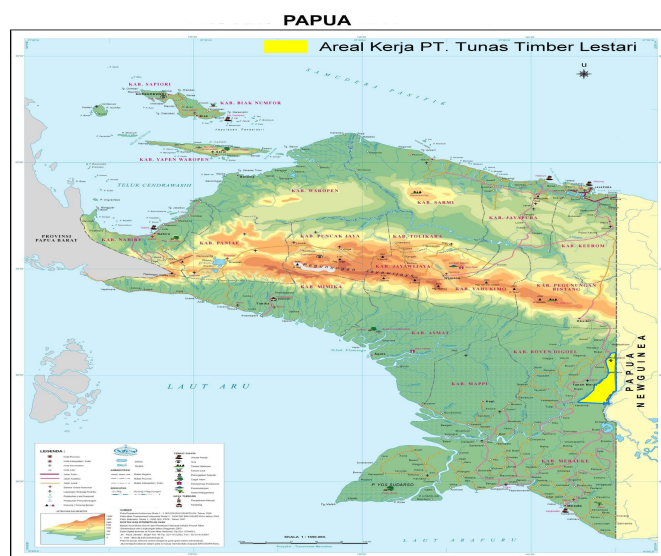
PAPUA

Areal Kerja PT. Tunas Timber Lestari

U

SAMUDERA PASIFIK

KAB. SUPIORI

KAB. BIAK NUMFOR

KAB. YAPEN WAROPEN

TELUK CENDRAWASIH

KAB. WAROPEN

KAB. SARMI

KAB. JAYAPURA

KAB. KEEROM

PROVINSI PAPUA BARAT

KAB. NABIRE

KAB. PANIAI

KAB. PUNCAK JAYA

KAB. TOLIKARA

KAB. JAYAWIJAYA

KAB. MIMIKA

KAB. YAHUKIMO

KAB. PEGUNUNGAN BINTANG

KAB. ASMAT

KAB. BOVEN DIGOEL

KAB. MAPPI

LAUT ARU

PAPUA NEWGUINEA

KAB. MERAUKE

P. YOS SUDARSO

LEGENDA